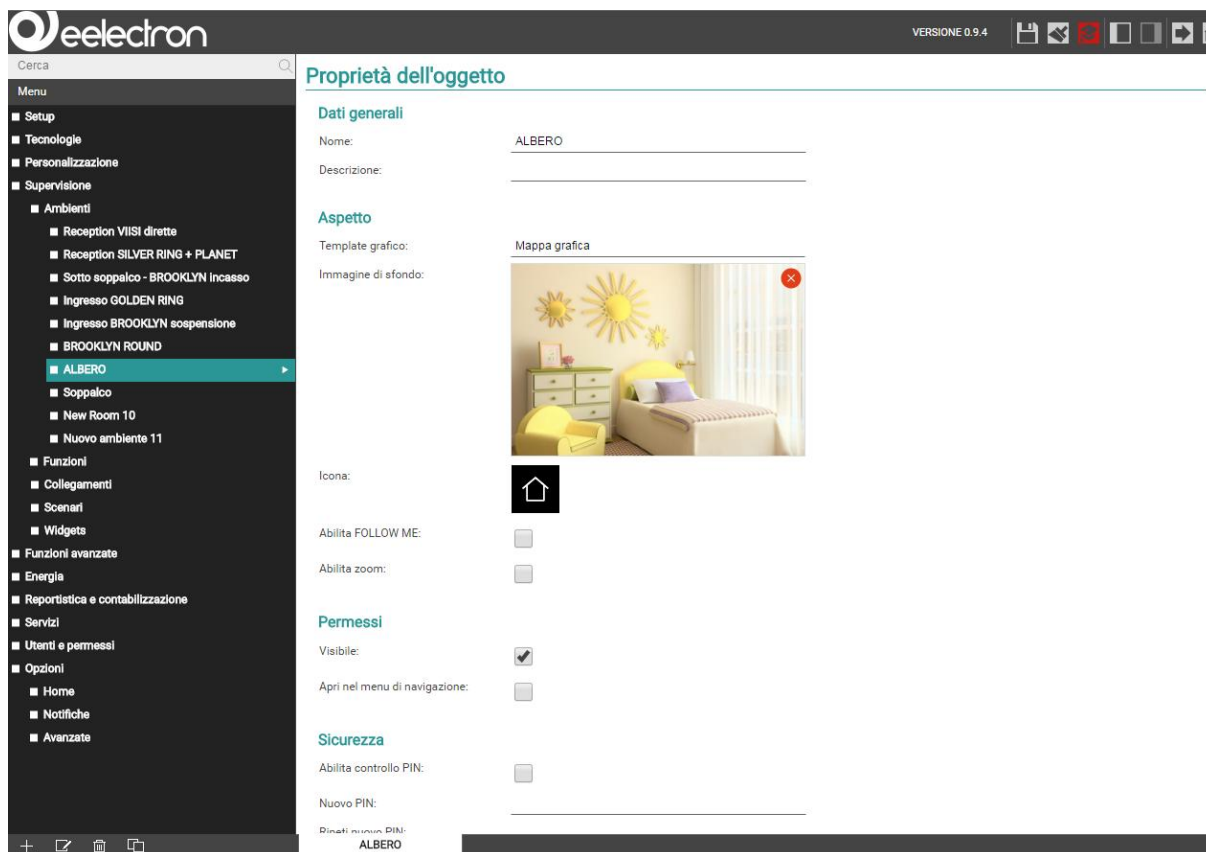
eelectron

VERSIONE 0.9.4

Cerca

Menu

■ Setup
■ Tecnologie
■ Personalizzazione
■ Supervisione
■ Ambienti
■ Reception VIISI dirette
■ Reception SILVER RING + PLANET
■ Sotto soppalco - BROOKLYN incasso
■ Ingresso GOLDEN RING
■ Ingresso BROOKLYN sospensione
■ BROOKLYN ROUND
■ ALBERO
■ Soppalco
■ New Room 10
■ Nuovo ambiente 11
■ Funzioni
■ Collegamenti
■ Scenari
■ Widgets
■ Funzioni avanzate
■ Energia
■ Reportistica e contabilizzazione
■ Servizi
■ Utenti e permessi
■ Opzioni
■ Home
■ Notifiche
■ Avanzate

Proprietà dell'oggetto

Dati generali

Nome: ALBERO

Descrizione:

Aspetto

Template grafico: Mappa grafica

Immagine di sfondo:

Icona:

Abilita FOLLOW ME:

Abilita zoom:

Permessi

Visibile:

Apri nel menu di navigazione:

Sicurezza

Abilita controllo PIN:

Nuovo PIN:

Ripeti nuovo PIN:

ALBERO